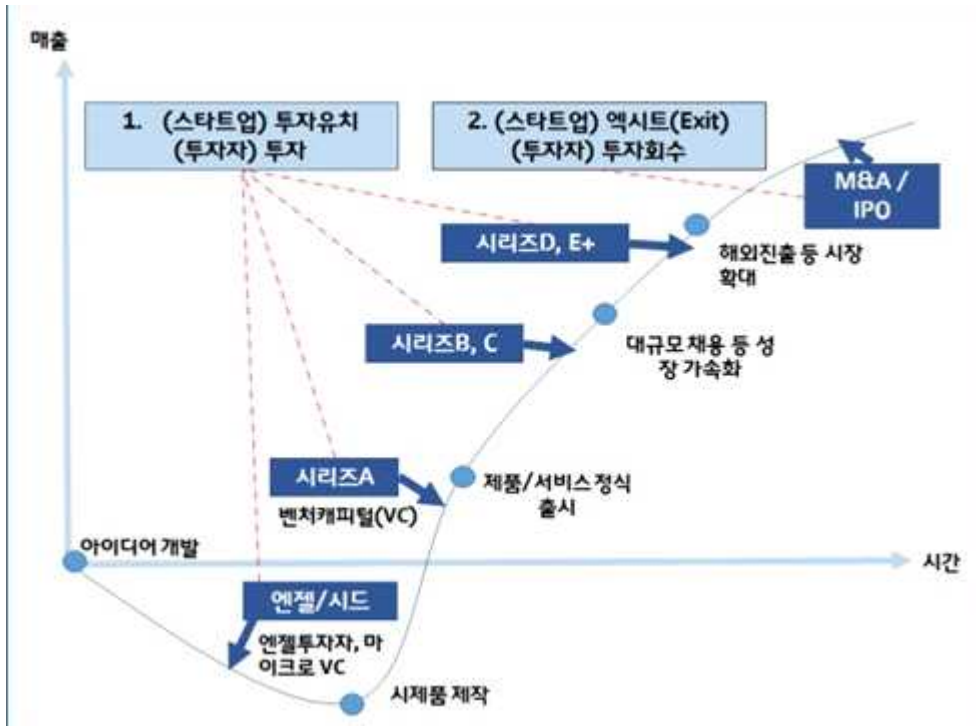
매출

1. (스타트업) 투자유치
(투자자) 투자

2. (스타트업) 엑시트(Exit)
(투자자) 투자회수

M&A / IPO

시리즈D, E+

해외진출 등 시장 확대

시리즈B, C

대규모 채용 등 성장 가속화

시리즈A

벤처캐피털(VC)

제품/서비스 정식 출시

아이디어 개발

시간

엔젤/시드

엔젤투자자, 마이크로 VC

시제품 제작